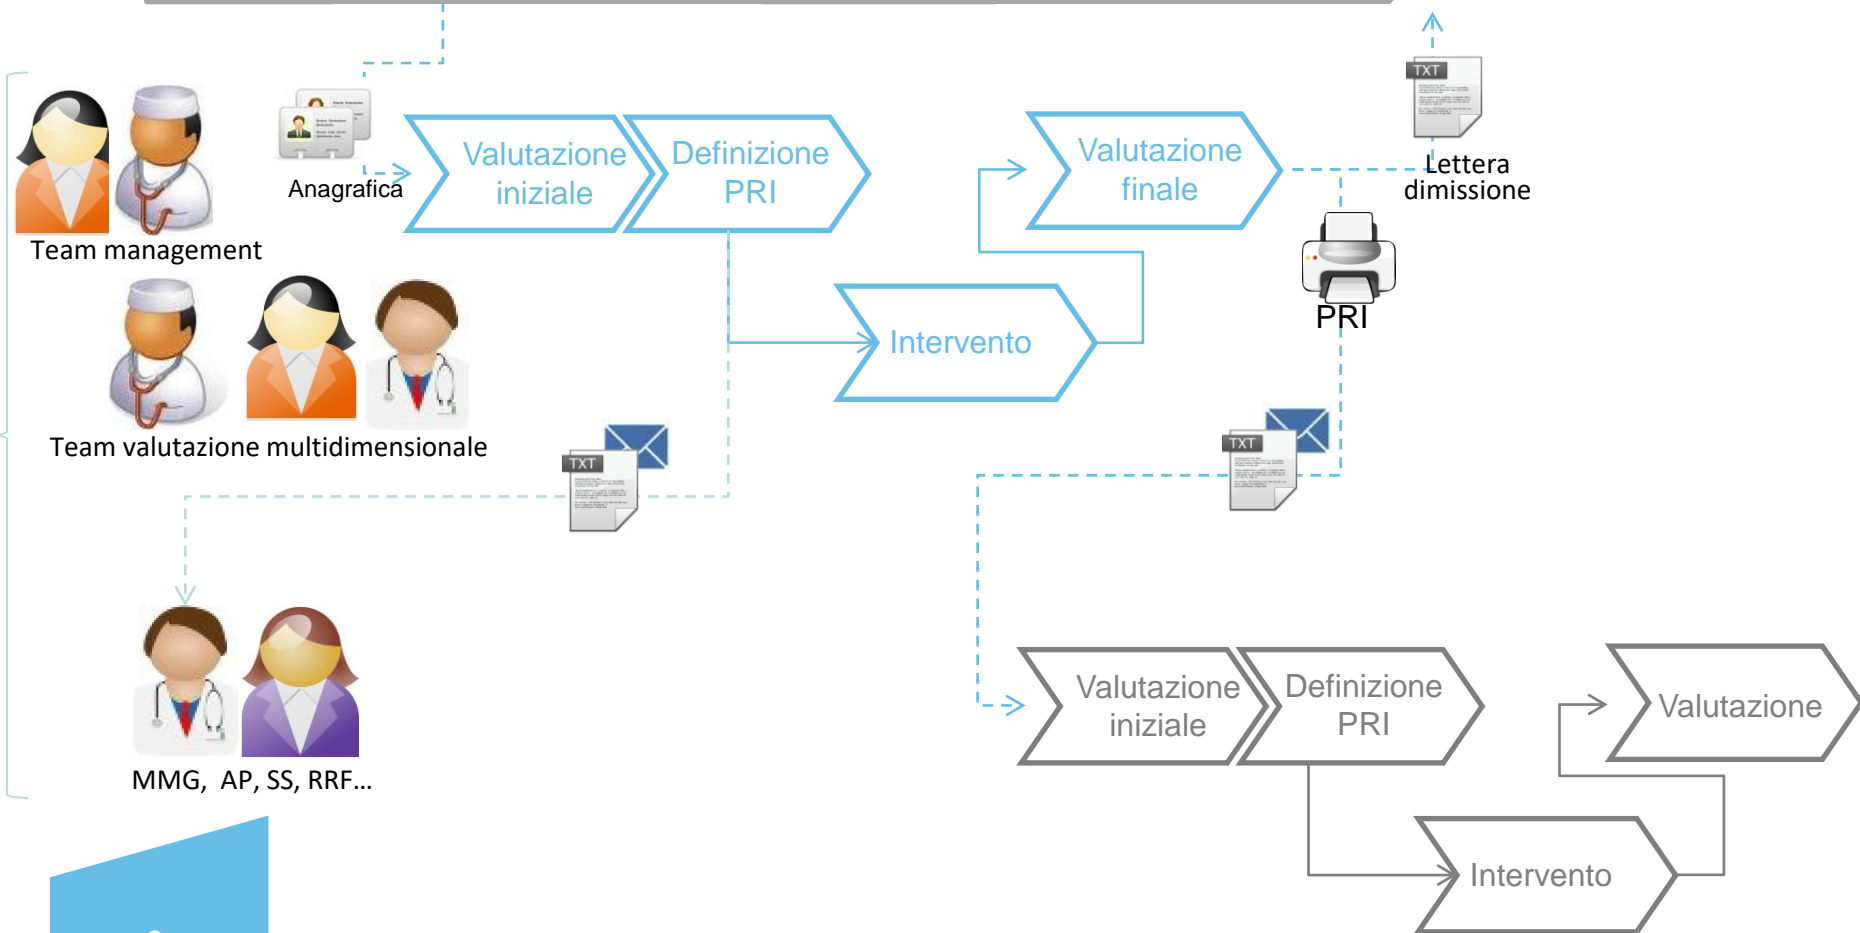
Team management

Anagrafica

Valutazione iniziale

Definizione PRI

Valutazione finale

TXT

Lettera dimissione

PRI

Intervento

Team valutazione multidimensionale

TXT

TXT

MMG, AP, SS, RRF...

Valutazione iniziale

Definizione PRI

Valutazione

Intervento